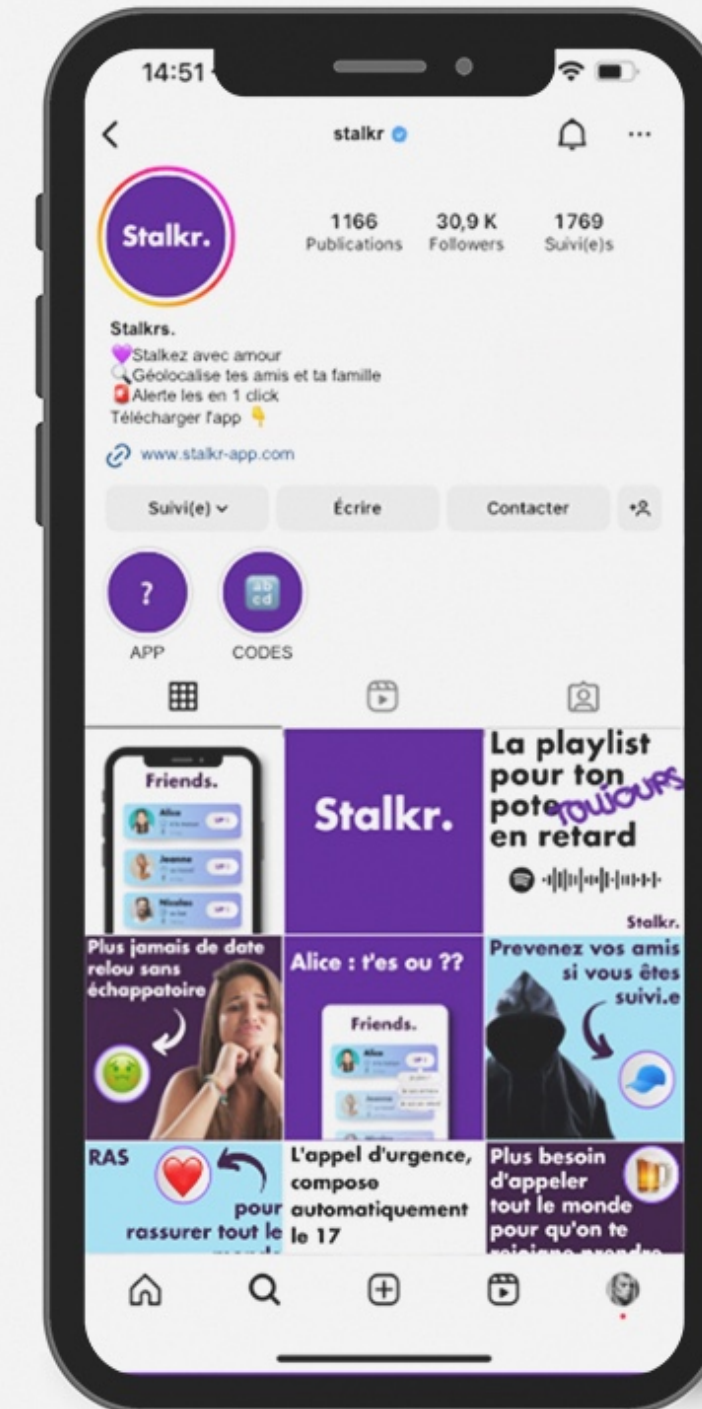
14:51

stalkr

Stalkr.

1166 Publications

30,9 K Followers

1769 Suivi(e)s

Stalkrs.
💜Stalkez avec amour
🔍Géolocalise tes amis et ta famille
🚨Alerte les en 1 click
Télécharger l'app 👇

www.stalkr-app.com

Suivi(e)

Écrire

Contacter

?
APP

CODES

Friends.

Alice

Jeanne

Nicolas

Stalkr.

La playlist pour ton pote toujours en retard

Stalkr.

Plus jamais de date relou sans échappatoire

Alice : t'es ou ??

Friends.

Prevenez vos amis si vous êtes suivi.e

RAS pour rassurer tout le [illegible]

L'appel d'urgence, compose automatiquement le 17

Plus besoin d'appeler tout le monde pour qu'on te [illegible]